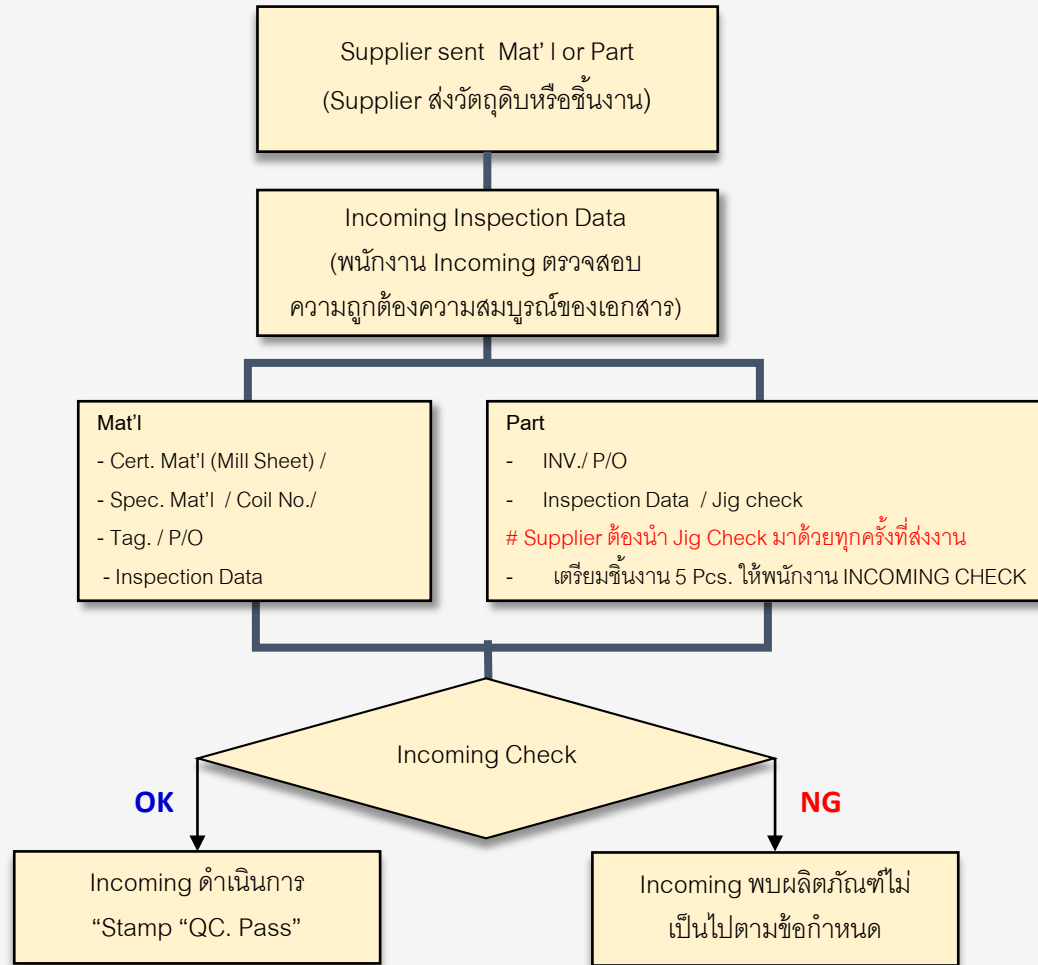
Supplier sent Mat' l or Part
(Supplier ส่งวัตถุดิบหรือชิ้นงาน)

Incoming Inspection Data
(พนักงาน Incoming ตรวจสอบ
ความถูกต้องความสมบูรณ์ของเอกสาร)

Mat'l
- Cert. Mat'l (Mill Sheet) /
- Spec. Mat'l / Coil No./
- Tag. / P/O
- Inspection Data

Part
- INV./ P/O
- Inspection Data / Jig check
# Supplier ต้องนำ Jig Check มาด้วยทุกครั้งที่ส่งงาน
- เตรียมชิ้นงาน 5 Pcs. ให้พนักงาน INCOMING CHECK

Incoming Check

OK

NG

Incoming ดำเนินการ
"Stamp "QC. Pass"

Incoming พบผลิตภัณฑ์ไม่
เป็นไปตามข้อกำหนด